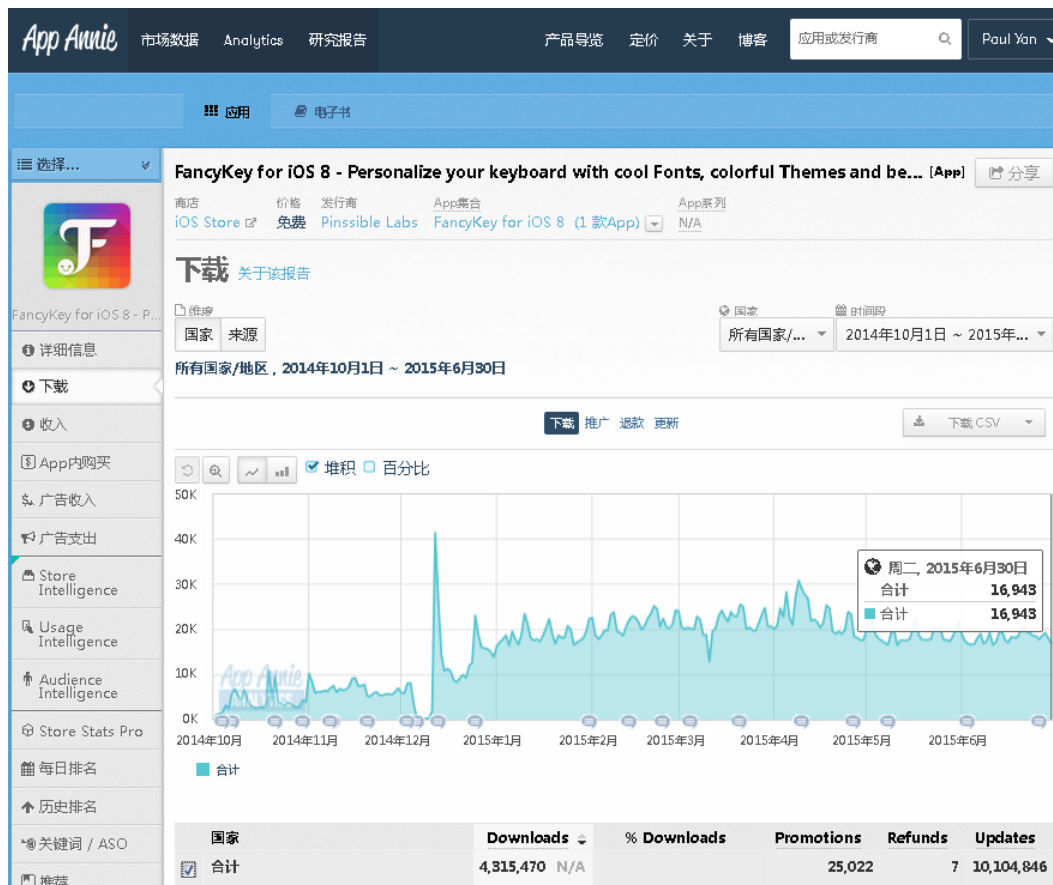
App Annie 市场数据 Analytics 研究报告 产品导览 定价 关于 博客 应用或发行商 Paul Yan

应用 电子书

选择...

FancyKey for iOS 8 - P...

详细信息
下载
收入
App内购买
广告收入
广告支出
Store Intelligence
Usage Intelligence
Audience Intelligence
Store Stats Pro
每日排名
历史排名
关键词 / ASO
推荐

FancyKey for iOS 8 - Personalize your keyboard with cool Fonts, colorful Themes and be... [App] 分享

| 商店 | 价格 | 发行商 | App集合 | App系列 |
|---|---|---|---|---|
| iOS Store | 免费 | Pinssible Labs | FancyKey for iOS 8 (1 款App) | N/A |

下载 关于该报告

维度
国家 来源

国家
所有国家/...

时间段
2014年10月1日 ~ 2015年...

所有国家/地区，2014年10月1日 ~ 2015年6月30日

下载 推广 退款 更新

下载 CSV

堆积 百分比

50K
40K
30K
20K
10K
0K

App Annie

周二, 2015年6月30日
合计 16,943
合计 16,943

2014年10月 2014年11月 2014年12月 2015年1月 2015年2月 2015年3月 2015年4月 2015年5月 2015年6月

合计

| 国家 | Downloads | % Downloads | Promotions | Refunds | Updates |
|---|---|---|---|---|---|
| 合计 | 4,315,470 N/A | | 25,022 | 7 | 10,104,846 |